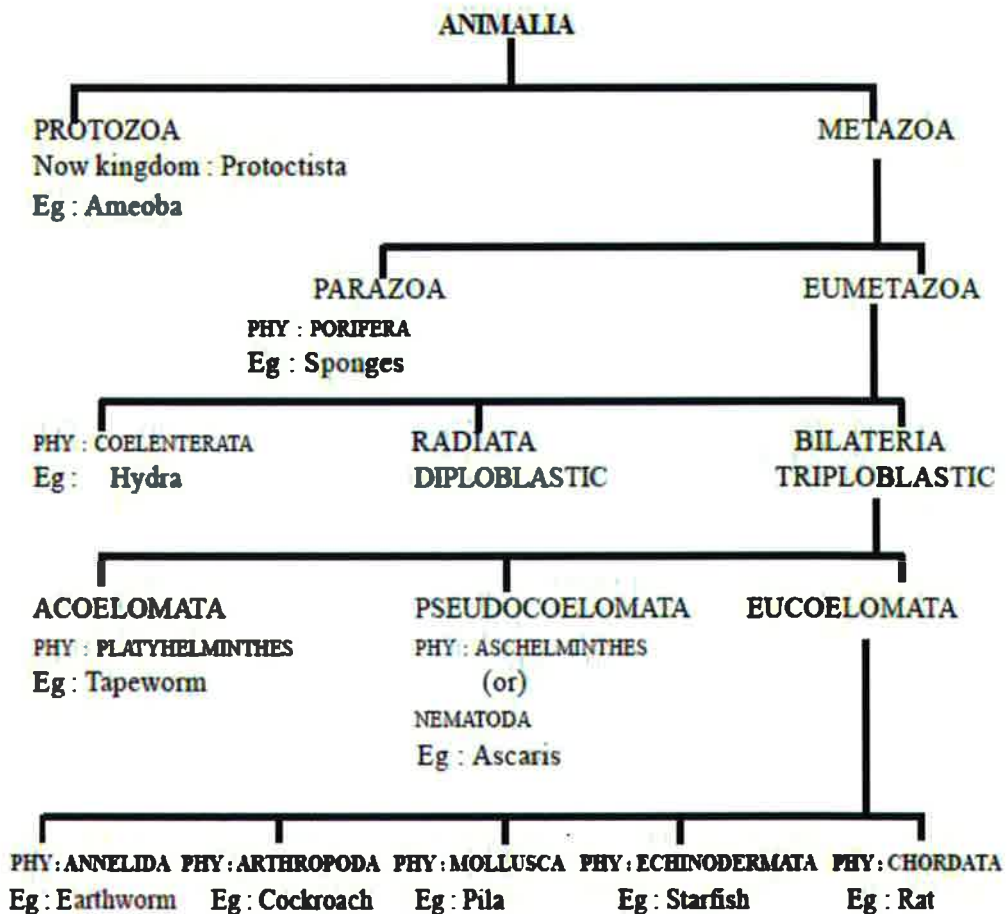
ANIMALIA

PROTOZOA
Now kingdom : Protoctista
Eg : Ameoba

METAZOA

PARAZOA
PHY : PORIFERA
Eg : Sponges

EUMETAZOA

PHY : COELENTERATA
Eg : Hydra

RADIATA
DIPLOBLASTIC

BILATERIA
TRIPLOBLASTIC

ACOELOMATA
PHY : PLATYHELMINTHES
Eg : Tapeworm

PSEUDOCOELOMATA
PHY : ASCHELMINTHES
(or)
NEMATODA
Eg : Ascaris

EUCOELOMATA

PHY : ANNELIDA
Eg : Earthworm

PHY : ARTHROPODA
Eg : Cockroach

PHY : MOLLUSCA
Eg : Pila

PHY : ECHINODERMATA
Eg : Starfish

PHY : CHORDATA
Eg : Rat